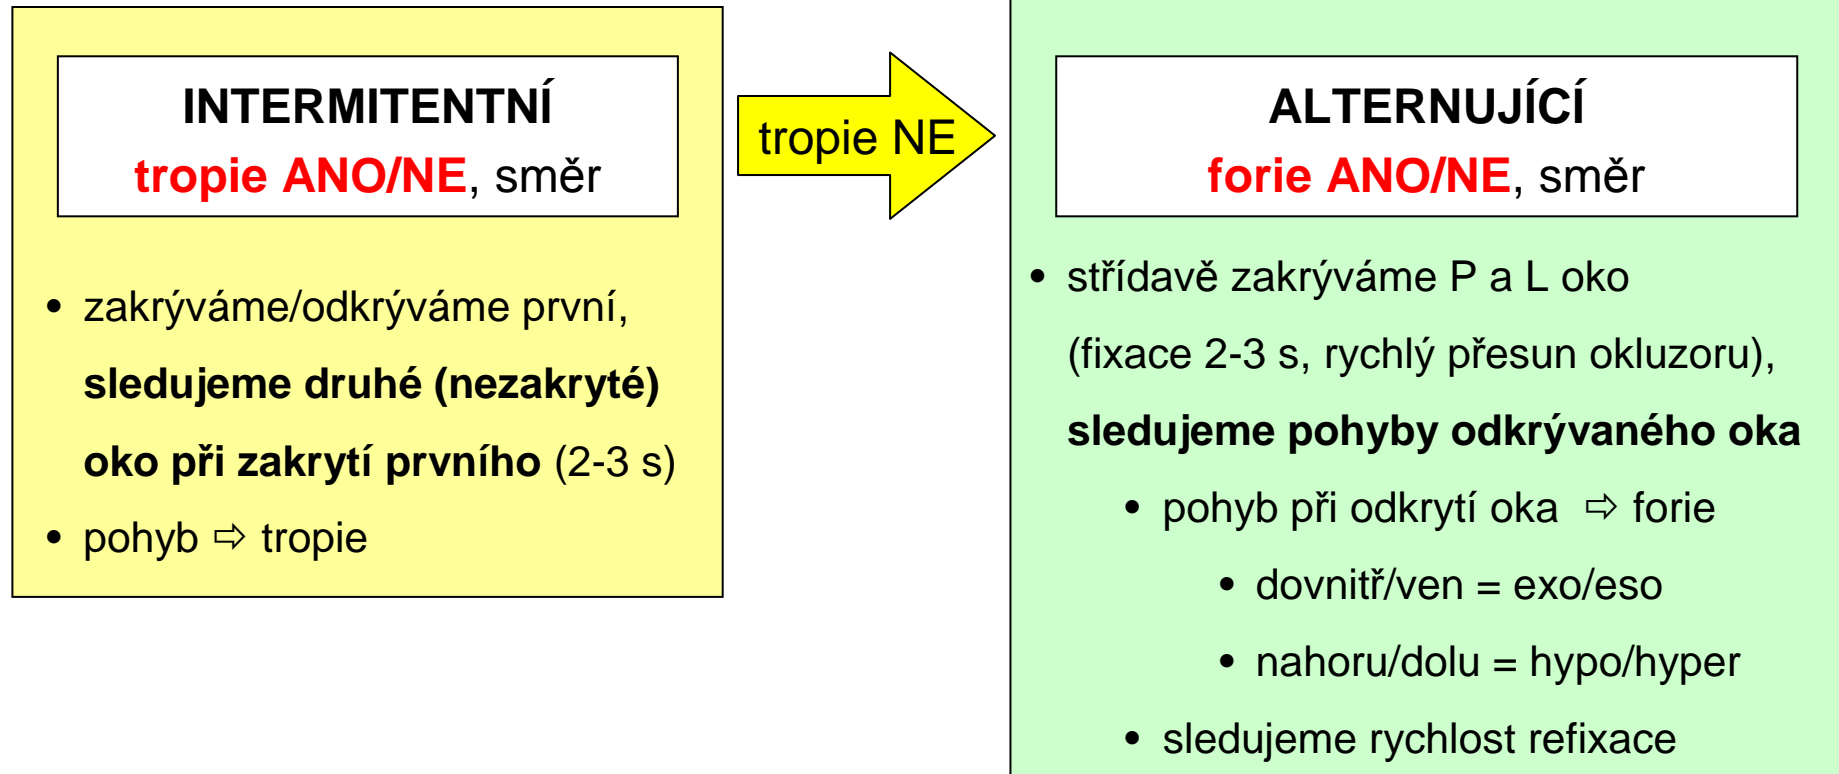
INTERMITENTNÍ
tropie ANO/NE, směr

• zakrýváme/odkrýváme první, sledujeme druhé (nezakryté) oko při zakrytí prvního (2-3 s)
• pohyb ⇨ tropie

tropie NE

ALTERNUJÍCÍ
forie ANO/NE, směr

• střídavě zakrýváme P a L oko (fixace 2-3 s, rychlý přesun okluzoru), sledujeme pohyby odkrývaného oka
  • pohyb při odkrytí oka ⇨ forie
    • dovnitř/ven = exo/eso
    • nahoru/dolu = hypo/hyper
  • sledujeme rychlost refixace